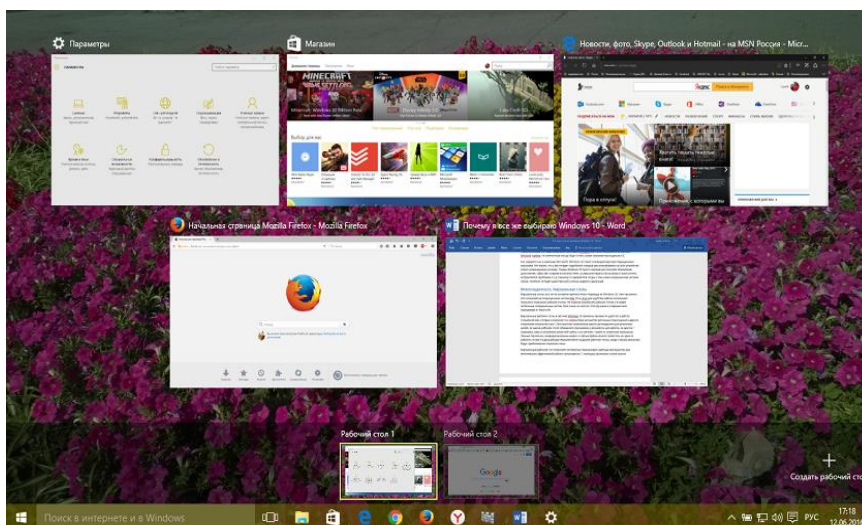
Параметры

Магазин

Новости, фото, Skype, Outlook и Hotmail - на MSN Россия - Micr...

Начальная страница Mozilla Firefox - Mozilla Firefox

Почему я все же выбираю Windows 10 - Word

Рабочий стол 1

Рабочий стол 2

Создать рабочий стол

Поиск в интернете и в Windows

РУС

17:18
12.06.20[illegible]